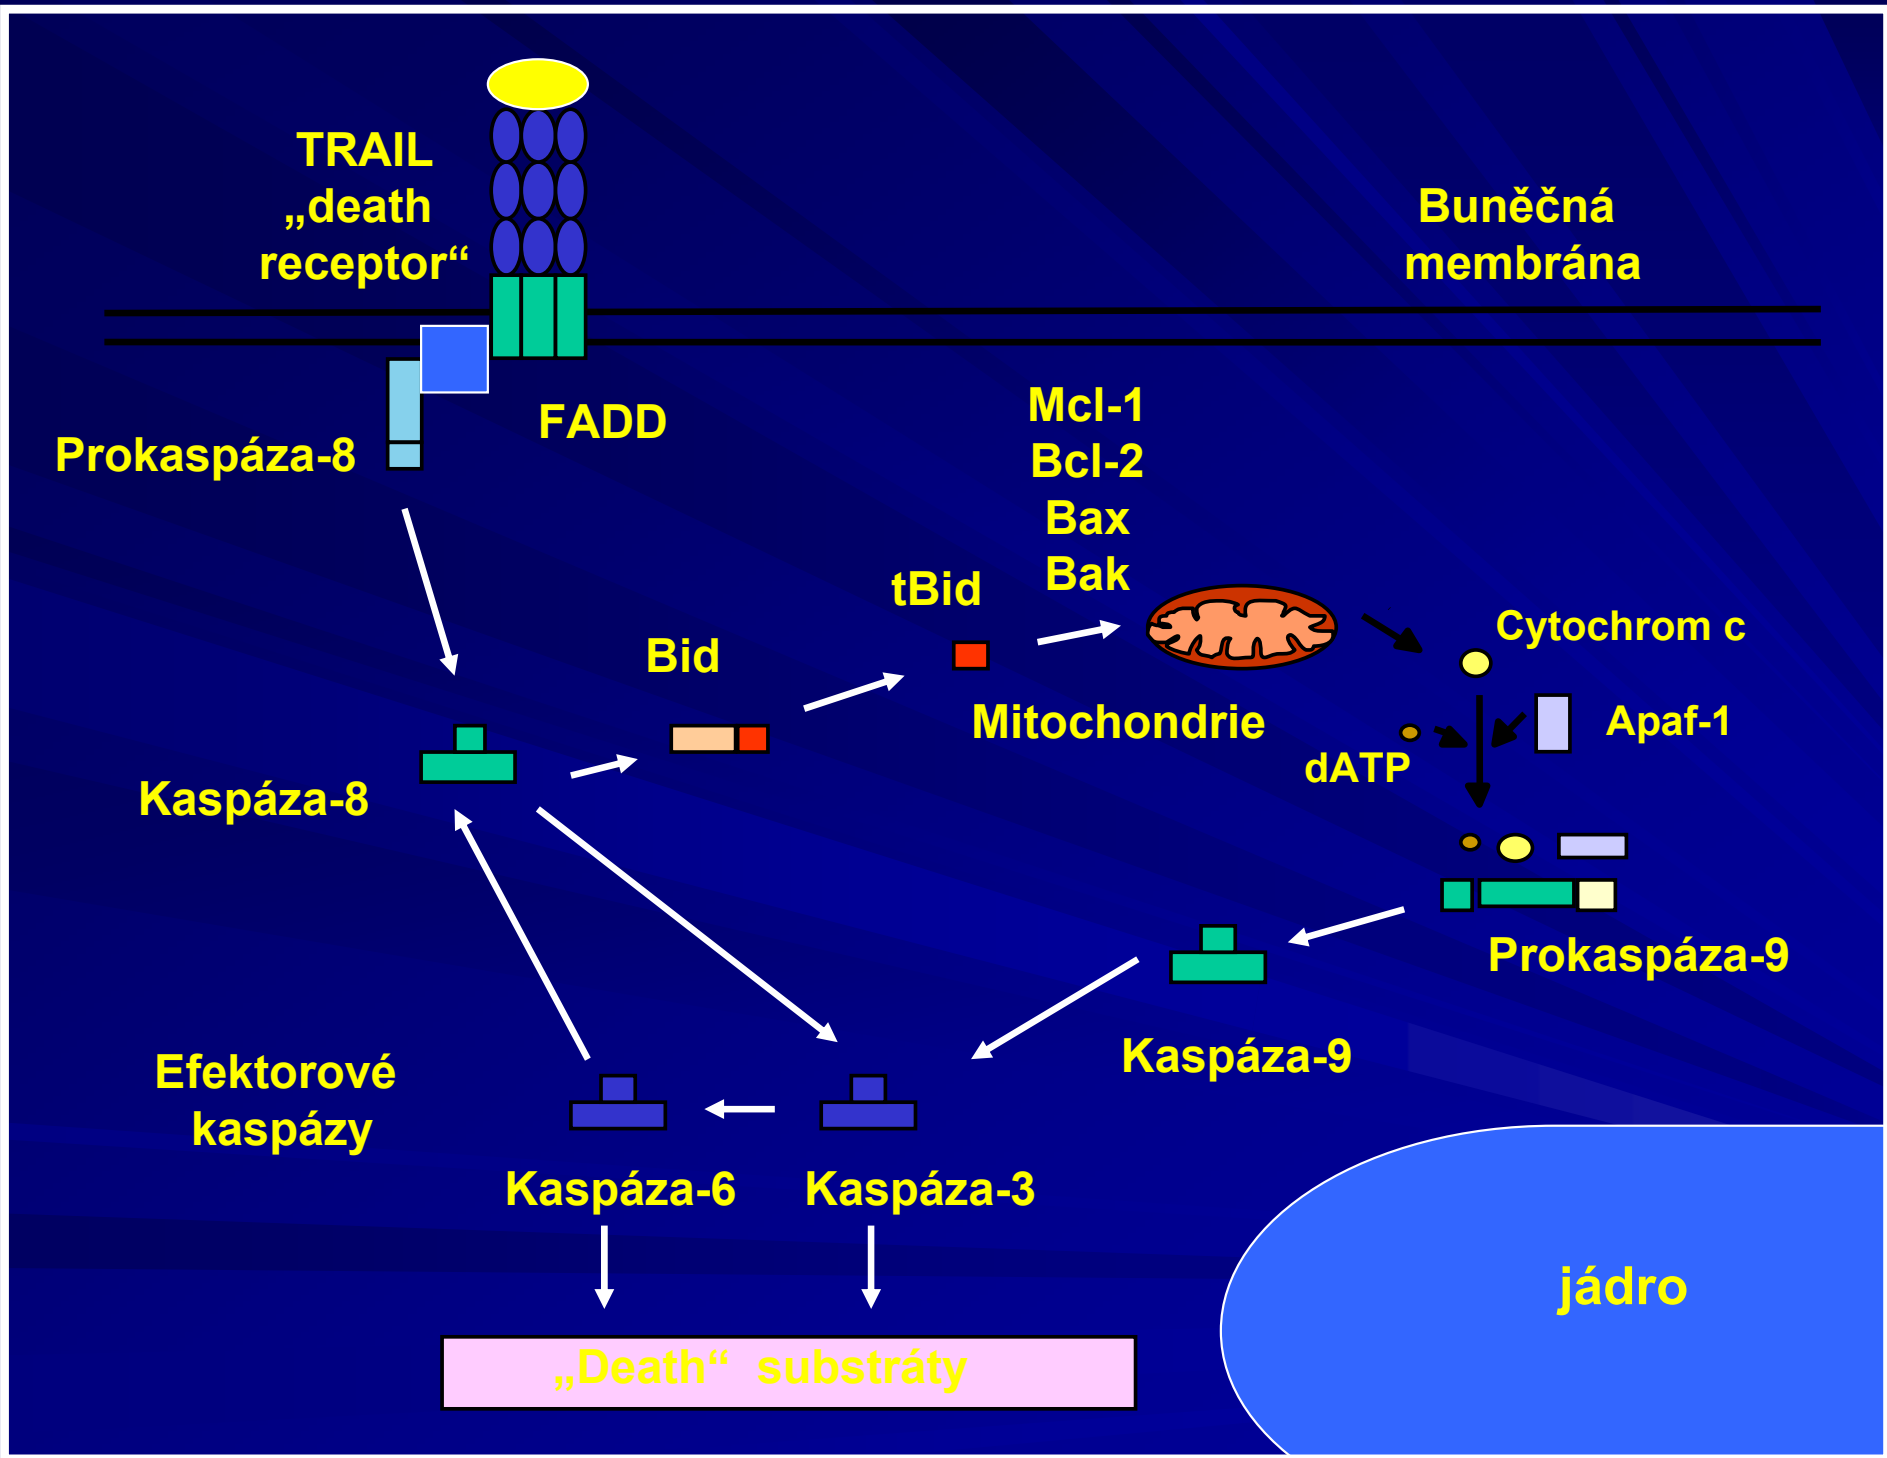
TRAIL „death receptor“

Buněčná membrána

FADD

Prokaspáza-8

Mcl-1
Bcl-2
Bax
Bak

tBid

Bid

Cytochrom c

Mitochondrie

Apaf-1

dATP

Kaspáza-8

Prokaspáza-9

Kaspáza-9

Efektorové kaspázy

Kaspáza-6

Kaspáza-3

jádro

„Death“ substráty